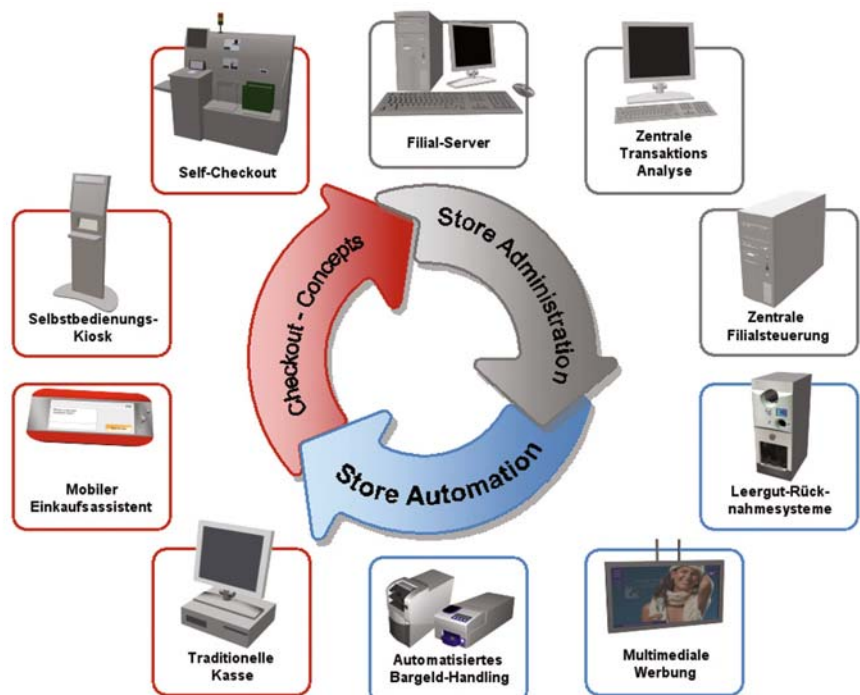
Self-Checkout

Filial-Server

Zentrale Transaktions Analyse

Selbstbedienungs-Kiosk

Checkout - Concepts

Store Administration

Zentrale Filialsteuerung

Mobiler Einkaufsassistent

Store Automation

Leergut-Rücknahmesysteme

Traditionelle Kasse

Automatisiertes Bargeld-Handling

Multimediale Werbung